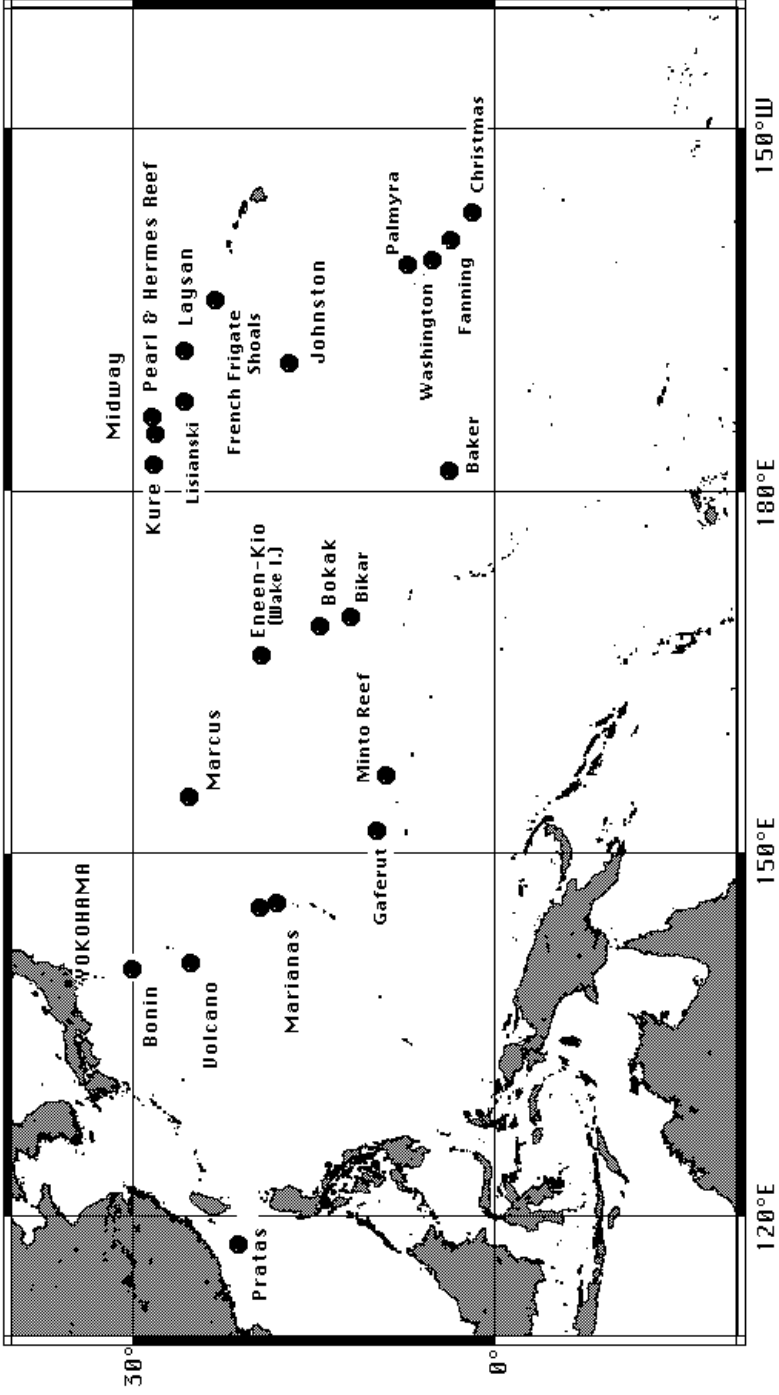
YOKOHAMA
Bonin
Volcano
Marianas
Pratas
Marcus
Gaferut
Minto Reef
Eneen-Kio (Wake I.)
Bokak
Bikar
Midway
Kure
Lisianski
Pearl & Hermes Reef
Laysan
French Frigate Shoals
Johnston
Baker
Washington
Palmyra
Fanning
Christmas
30°
0°
120°E
150°E
180°E
150°W